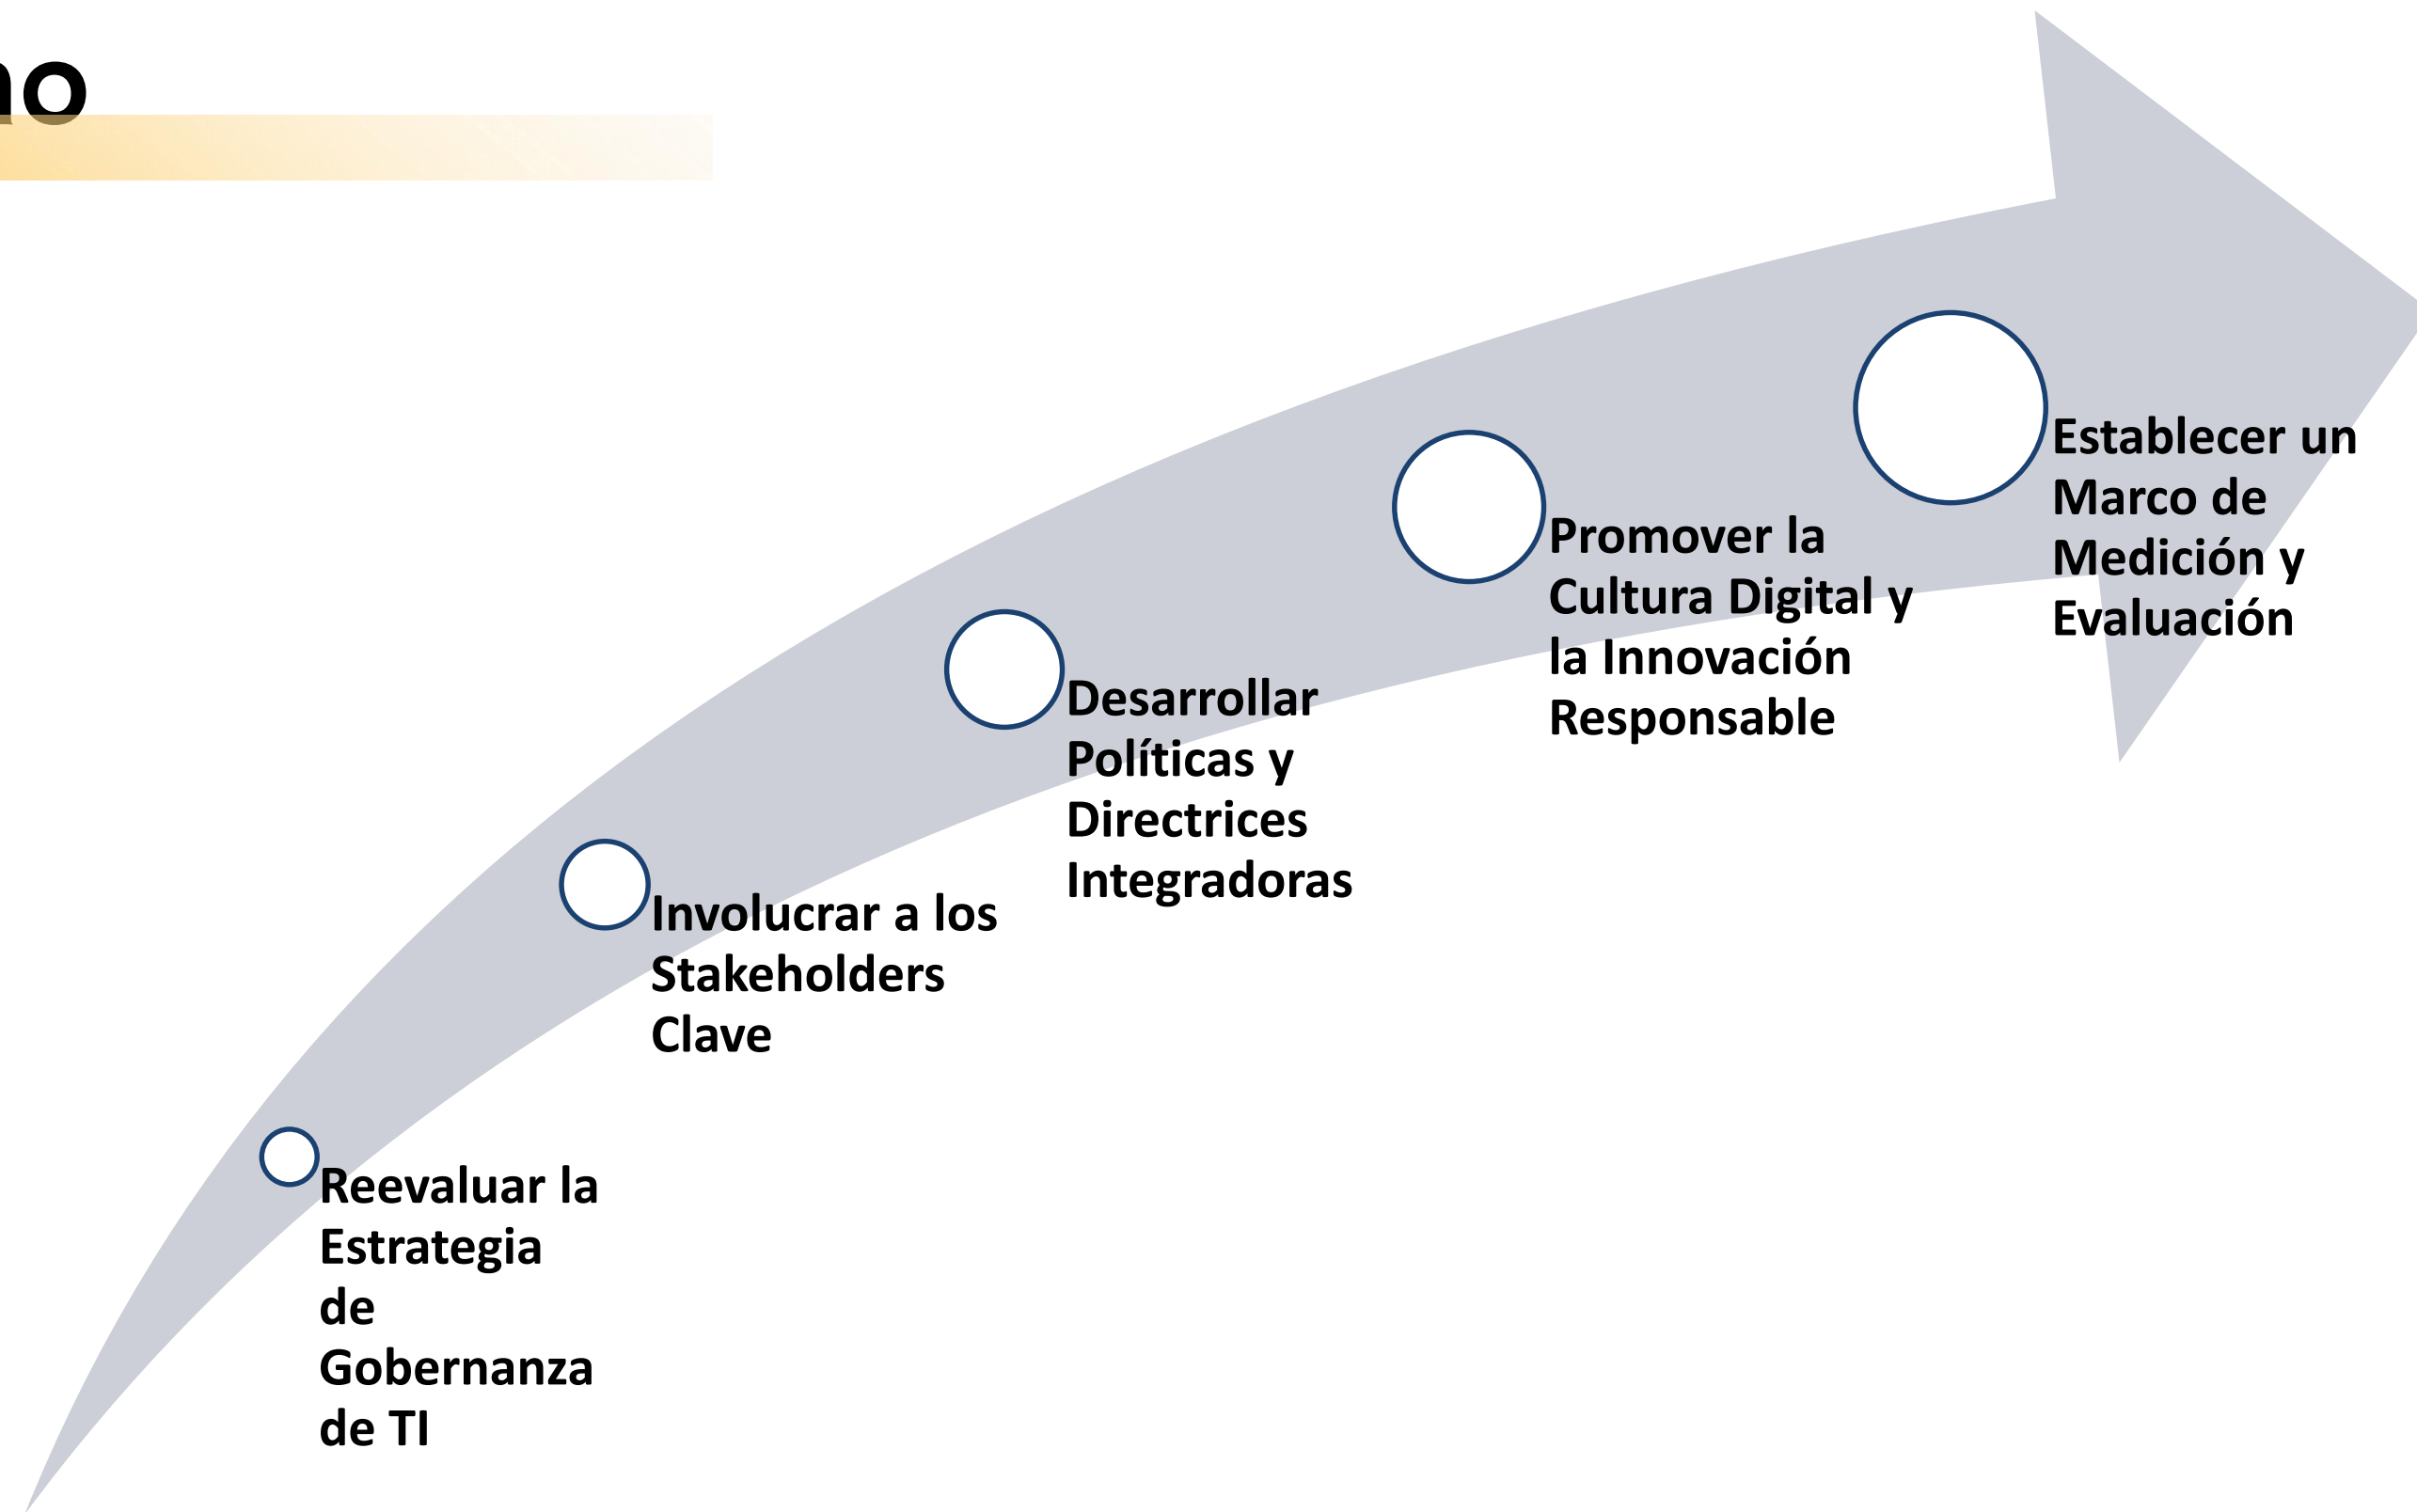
no

Reevaluar la Estrategia de Gobernanza de TI

Involucrar a los Stakeholders Clave

Desarrollar Políticas y Directrices Integradoras

Promover la Cultura Digital y la Innovación Responsable

Establecer un Marco de Medición y Evaluación